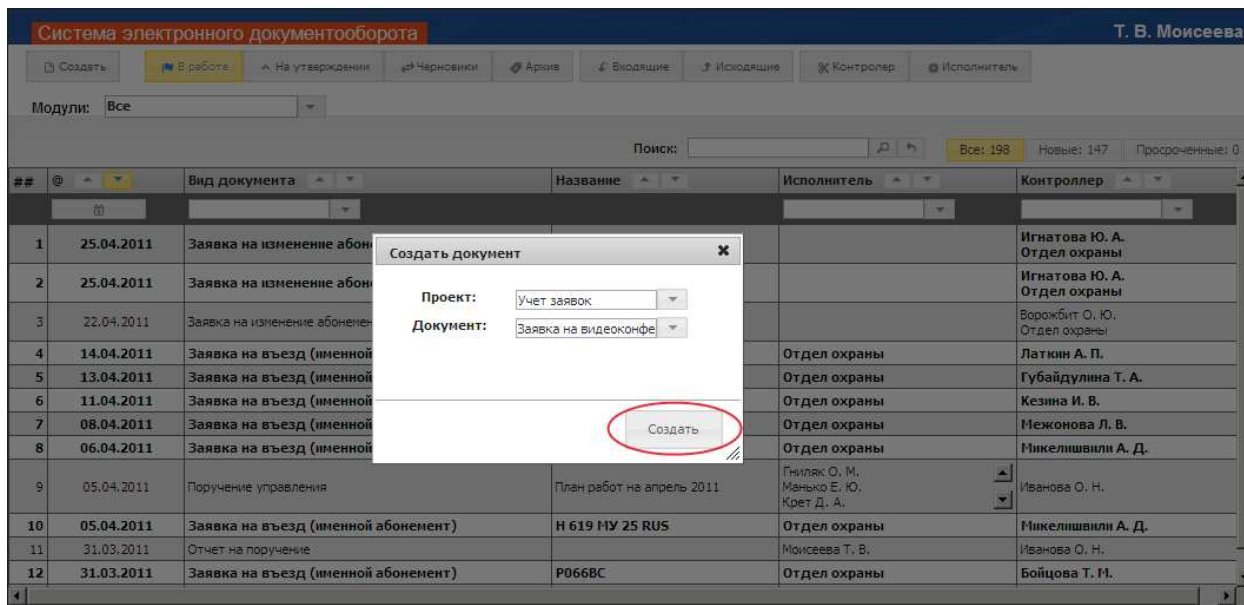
Система электронного документооборота
Т. В. Моисеева

Создать | В работе | На утверждении | Черновики | Архив | Входящие | Исходящие | Контролер | Исполнитель

Модули: Все

Поиск:
Все: 198 | Новые: 147 | Просроченные: 0

| ## | @ | Вид документа | Название | Исполнитель | Контроллер |
|---|---|---|---|---|---|
| 1 | 25.04.2011 | Заявка на изменение абоне | | | Игнатова Ю. А. Отдел охраны |
| 2 | 25.04.2011 | Заявка на изменение абоне | | | Игнатова Ю. А. Отдел охраны |
| 3 | 22.04.2011 | Заявка на изменение абонем | | | Ворожбит О. Ю. Отдел охраны |
| 4 | 14.04.2011 | Заявка на въезд (именной | | Отдел охраны | Латкин А. П. |
| 5 | 13.04.2011 | Заявка на въезд (именной | | Отдел охраны | Губайдулина Т. А. |
| 6 | 11.04.2011 | Заявка на въезд (именной | | Отдел охраны | Кезина И. В. |
| 7 | 08.04.2011 | Заявка на въезд (именной | | Отдел охраны | Межонова Л. В. |
| 8 | 06.04.2011 | Заявка на въезд (именной | | Отдел охраны | Микелишвили А. Д. |
| 9 | 05.04.2011 | Поручение управления | План работ на апрель 2011 | Гниляк О. М. Манько Е. Ю. Крет Д. А. | Иванова О. Н. |
| 10 | 05.04.2011 | Заявка на въезд (именной абонемент) | Н 619 МУ 25 RUS | Отдел охраны | Микелишвили А. Д. |
| 11 | 31.03.2011 | Отчет на поручение | | Моисеева Т. В. | Иванова О. Н. |
| 12 | 31.03.2011 | Заявка на въезд (именной абонемент) | Р066ВС | Отдел охраны | Бойцова Т. М. |

Создать документ
Проект: Учет заявок
Документ: Заявка на видеоконфе
Создать